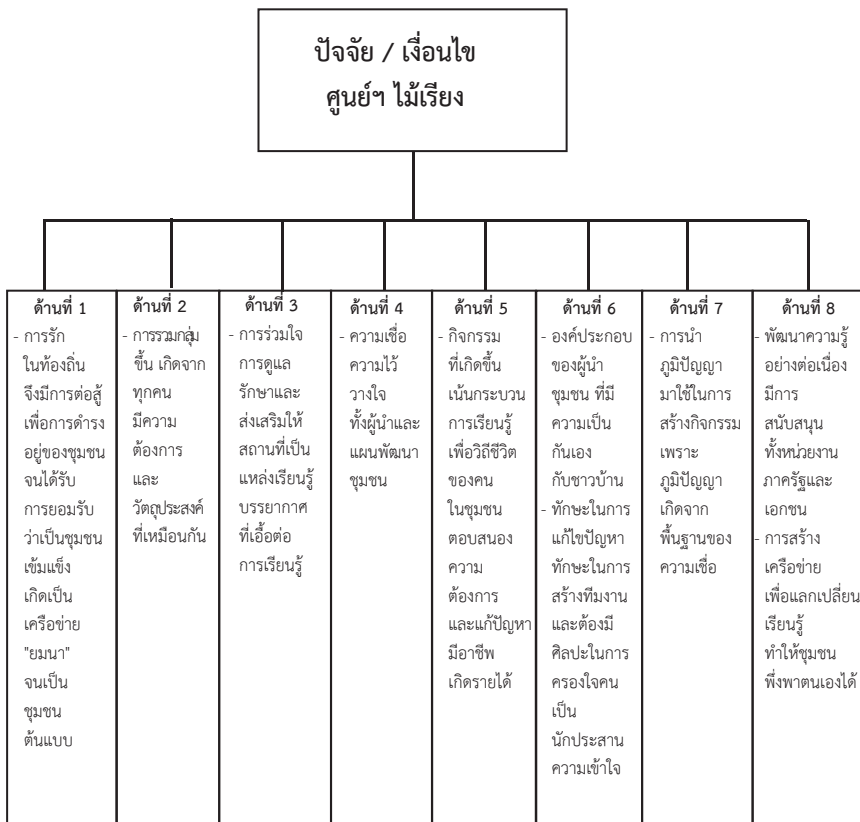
ปัจจัย / เงื่อนไข
ศูนย์ฯ ไม้เรียง

| ด้านที่ 1 | ด้านที่ 2 | ด้านที่ 3 | ด้านที่ 4 | ด้านที่ 5 | ด้านที่ 6 | ด้านที่ 7 | ด้านที่ 8 |
|---|---|---|---|---|---|---|---|
| - การรักในท้องถิ่นจึงมีการต่อสู้เพื่อการดำรงอยู่ของชุมชนจนได้รับการยอมรับว่าเป็นชุมชนเข้มแข็งเกิดเป็นเครือข่าย "ยมนา" จนเป็นชุมชนต้นแบบ | - การรวมกลุ่มขึ้น เกิดจากทุกคนมีความต้องการและวัตถุประสงค์ที่เหมือนกัน | - การร่วมใจการดูแลรักษาและส่งเสริมให้สถานที่เป็นแหล่งเรียนรู้บรรยากาศที่เอื้อต่อการเรียนรู้ | - ความเชื่อความไว้วางใจทั้งผู้นำและแผนพัฒนาชุมชน | - กิจกรรมที่เกิดขึ้นเน้นกระบวนการเรียนรู้เพื่อวิถีชีวิตของคนในชุมชนตอบสนองความต้องการและแก้ปัญหามีอาชีพเกิดรายได้ | - องค์ประกอบของผู้นำชุมชน ที่มีความเป็นกันเองกับชาวบ้าน<br>- ทักษะในการแก้ไขปัญหาทักษะในการสร้างทีมงานและต้องมีศิลปะในการครองใจคนเป็นนักประสานความเข้าใจ | - การนำภูมิปัญญามาใช้ในการสร้างกิจกรรมเพราะภูมิปัญญาเกิดจากพื้นฐานของความเชื่อ | - พัฒนาความรู้อย่างต่อเนื่องมีการสนับสนุนทั้งหน่วยงานภาครัฐและเอกชน<br>- การสร้างเครือข่ายเพื่อแลกเปลี่ยนเรียนรู้ทำให้ชุมชนพึ่งพาตนเองได้ |